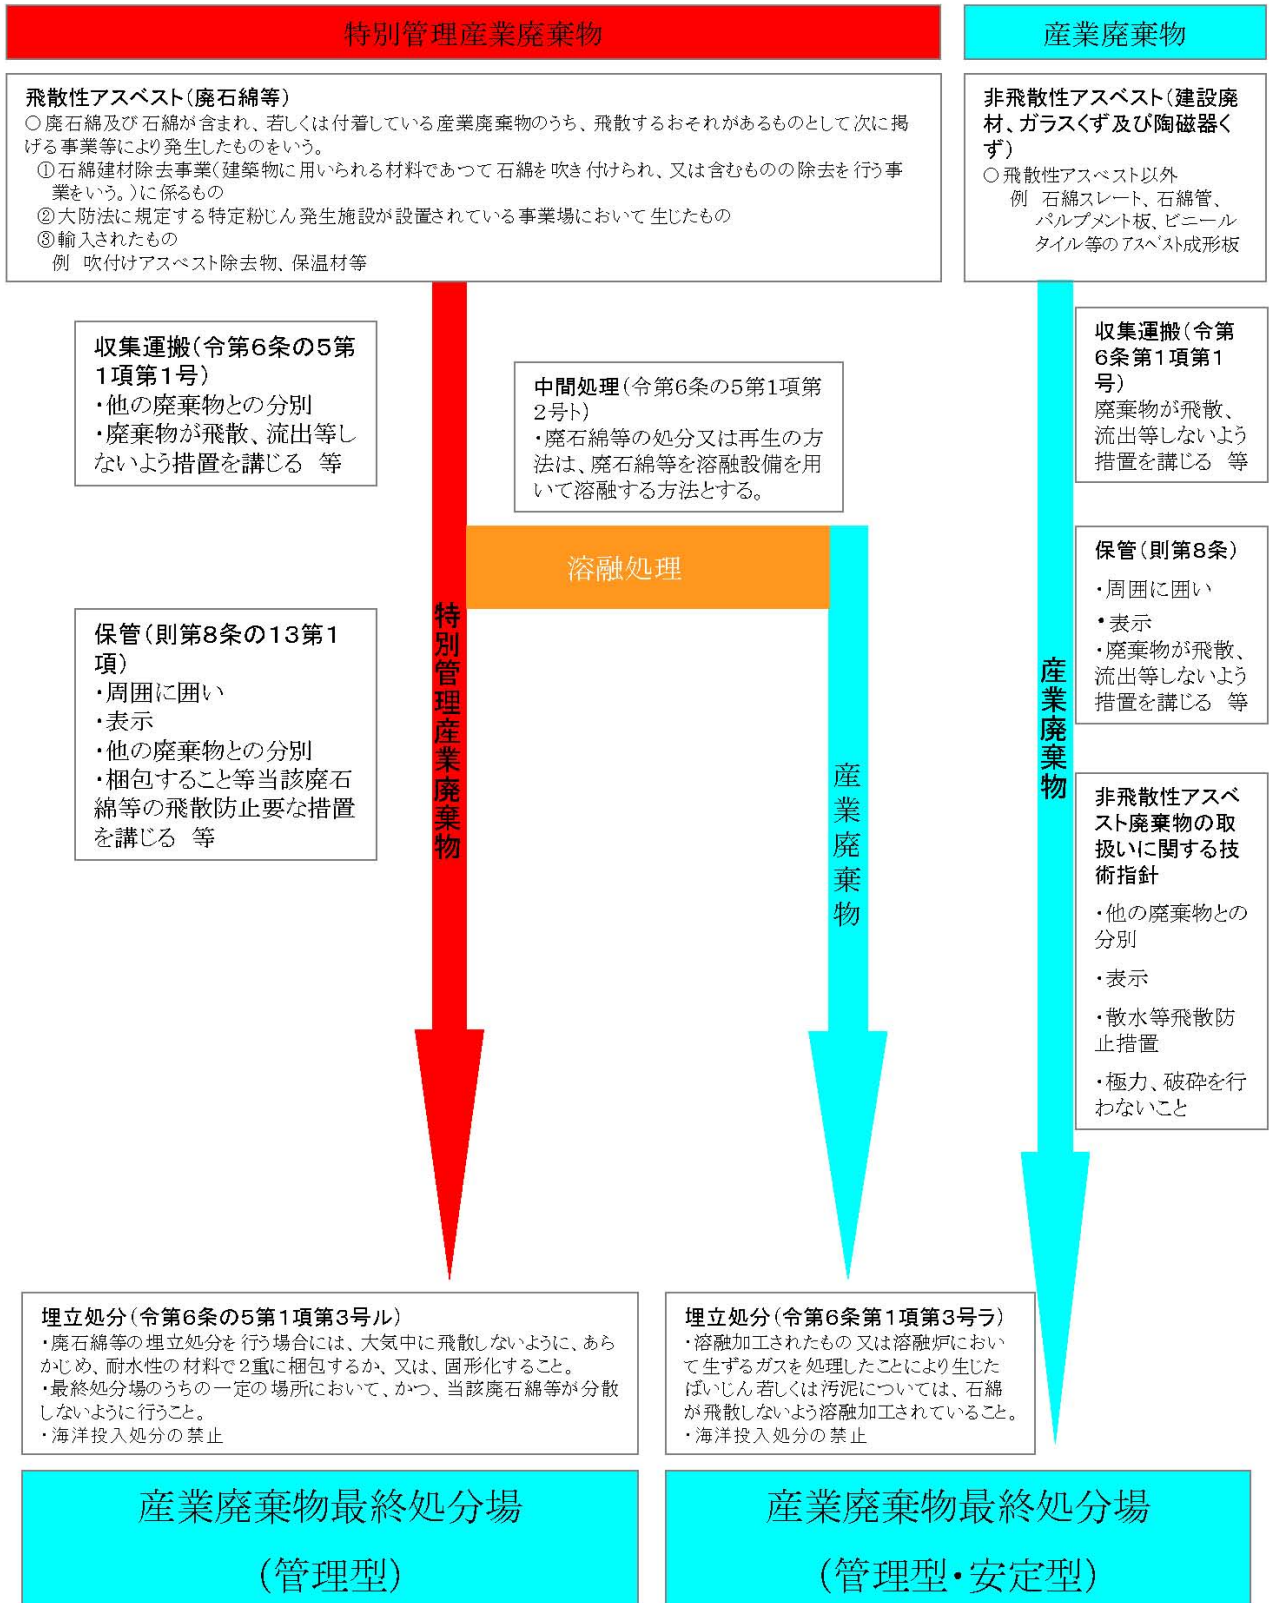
特別管理産業廃棄物

産業廃棄物

飛散性アスベスト（廃石綿等）
○廃石綿及び石綿が含まれ、若しくは付着している産業廃棄物のうち、飛散するおそれがあるものとして次に掲げる事業等により発生したものをいう。
①石綿建材除去事業（建築物に用いられる材料であつて石綿を吹き付けられ、又は含むものの除去を行う事業をいう。）に係るもの
②大防法に規定する特定粉じん発生施設が設置されている事業場において生じたもの
③輸入されたもの
例　吹付けアスベスト除去物、保温材等

非飛散性アスベスト（建設廃材、ガラスくず及び陶磁器くず）
○飛散性アスベスト以外
例　石綿スレート、石綿管、パルプメント板、ビニールタイル等のアスベスト成形板

収集運搬（令第6条の5第1項第1号）
・他の廃棄物との分別
・廃棄物が飛散、流出等しないよう措置を講じる　等

中間処理（令第6条の5第1項第2号ト）
・廃石綿等の処分又は再生の方法は、廃石綿等を溶融設備を用いて溶融する方法とする。

収集運搬（令第6条第1項第1号）
廃棄物が飛散、流出等しないよう措置を講じる　等

溶融処理

保管（則第8条の13第1項）
・周囲に囲い
・表示
・他の廃棄物との分別
・梱包すること等当該廃石綿等の飛散防止要な措置を講じる　等

特別管理産業廃棄物

産業廃棄物

産業廃棄物

保管（則第8条）
・周囲に囲い
・表示
・廃棄物が飛散、流出等しないよう措置を講じる　等

非飛散性アスベスト廃棄物の取扱いに関する技術指針
・他の廃棄物との分別
・表示
・散水等飛散防止措置
・極力、破砕を行わないこと

埋立処分（令第6条の5第1項第3号ル）
・廃石綿等の埋立処分を行う場合には、大気中に飛散しないように、あらかじめ、耐水性の材料で2重に梱包するか、又は、固形化すること。
・最終処分場のうちの一定の場所において、かつ、当該廃石綿等が分散しないように行うこと。
・海洋投入処分の禁止

埋立処分（令第6条第1項第3号ラ）
・溶融加工されたもの又は溶融炉において生ずるガスを処理したことにより生じたばいじん若しくは汚泥については、石綿が飛散しないよう溶融加工されていること。
・海洋投入処分の禁止

産業廃棄物最終処分場
（管理型）

産業廃棄物最終処分場
（管理型・安定型）